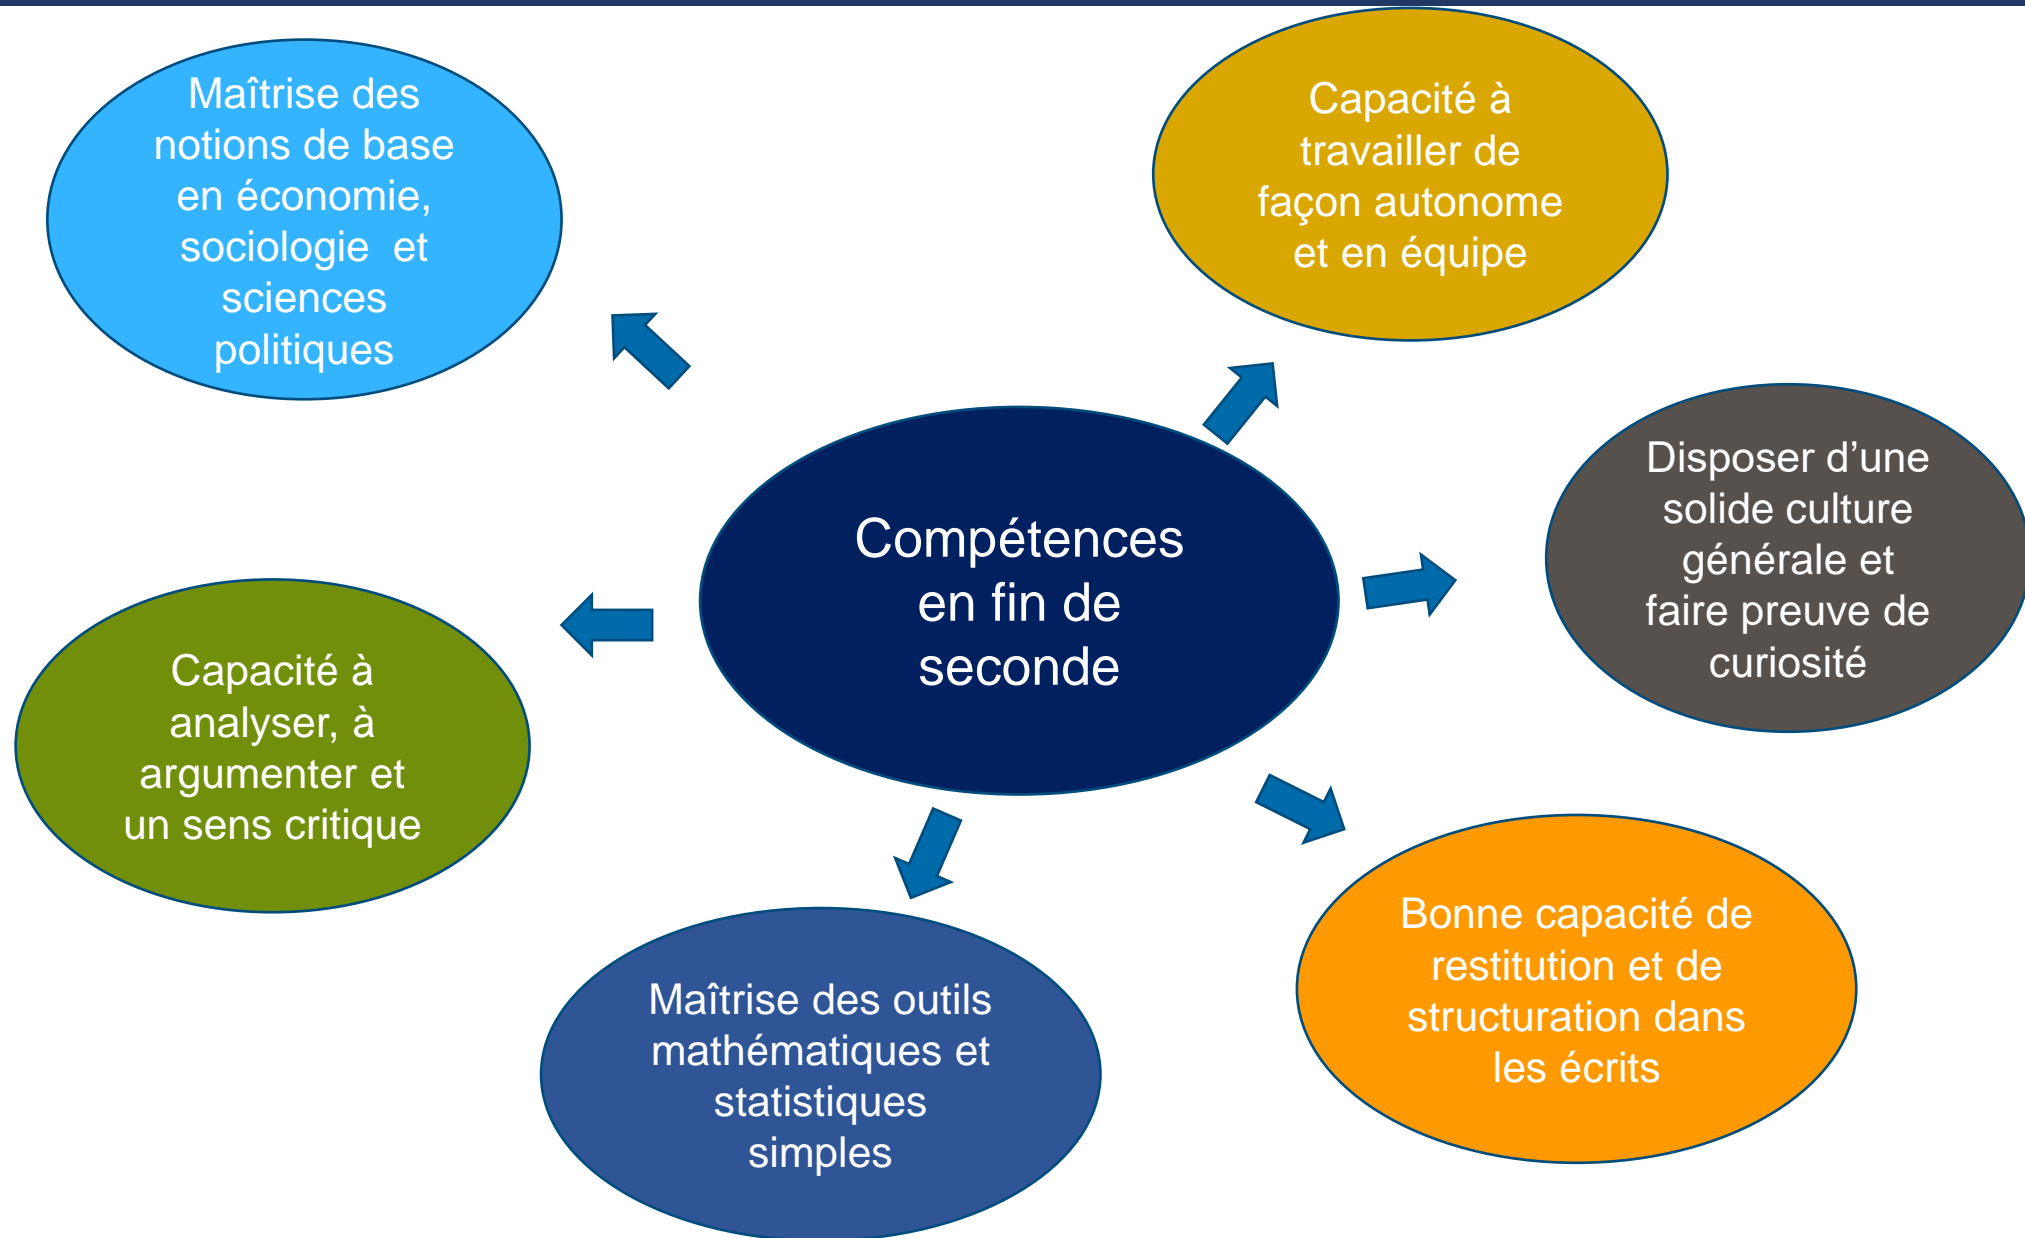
Compétences en fin de seconde

Maîtrise des notions de base en économie, sociologie et sciences politiques

Capacité à travailler de façon autonome et en équipe

Disposer d’une solide culture générale et faire preuve de curiosité

Capacité à analyser, à argumenter et un sens critique

Maîtrise des outils mathématiques et statistiques simples

Bonne capacité de restitution et de structuration dans les écrits